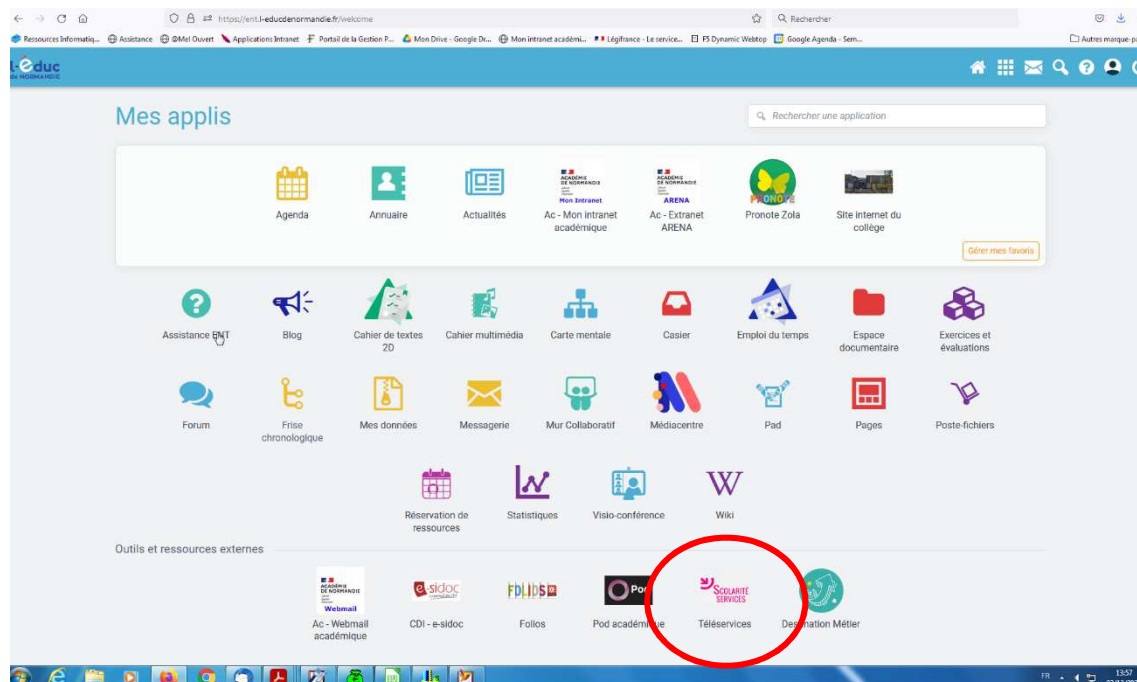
https://ent.l-educdenormandie.fr/welcome

Rechercher

Ressources Informatiq... Assistance @Mel Ouvert Applications Intranet Portail de la Gestion P... Mon Drive - Google Dr... Mon intranet académi... Légifrance - Le service... F5 Dynamic Webtop Google Agenda - Sem... Autres marque-pa

l-éduc DE NORMANDIE

Mes applis

Rechercher une application

Agenda

Annuaire

Actualités

ACADÉMIE DE NORMANDIE Mon Intranet
Ac - Mon intranet académique

ACADÉMIE DE NORMANDIE ARENA
Ac - Extranet ARENA

PRONOTE
Pronote Zola

Site internet du collège

Gérer mes favoris

Assistance ENT

Blog

Cahier de textes 2D

Cahier multimédia

Carte mentale

Casier

Emploi du temps

Espace documentaire

Exercices et évaluations

Forum

Frise chronologique

Mes données

Messagerie

Mur Collaboratif

Médiacentre

Pad

Pages

Poste-fichiers

Réservation de ressources

Statistiques

Visio-conférence

W
Wiki

Outils et ressources externes

ACADÉMIE DE NORMANDIE Webmail
Ac - Webmail académique

e-sidoc
CDI - e-sidoc

FOLIOS
Folios

Pod
Pod académique

SCOLARITÉ SERVICES
Téléservices

Destination Métier

FR 13:57